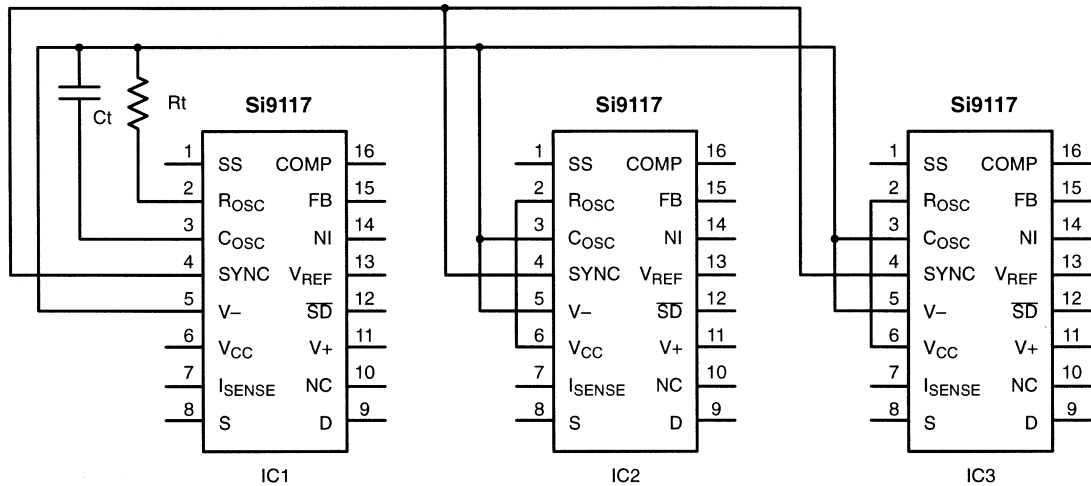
Ct

Rt

Si9117

1 SS
2 $R_{OSC}$
3 $C_{OSC}$
4 SYNC
5 V–
6 $V_{CC}$
7 $I_{SENSE}$
8 S

COMP 16
FB 15
NI 14
$V_{REF}$ 13
$\overline{SD}$ 12
V+ 11
NC 10
D 9

IC1

Si9117

1 SS
2 $R_{OSC}$
3 $C_{OSC}$
4 SYNC
5 V–
6 $V_{CC}$
7 $I_{SENSE}$
8 S

COMP 16
FB 15
NI 14
$V_{REF}$ 13
$\overline{SD}$ 12
V+ 11
NC 10
D 9

IC2

Si9117

1 SS
2 $R_{OSC}$
3 $C_{OSC}$
4 SYNC
5 V–
6 $V_{CC}$
7 $I_{SENSE}$
8 S

COMP 16
FB 15
NI 14
$V_{REF}$ 13
$\overline{SD}$ 12
V+ 11
NC 10
D 9

IC3